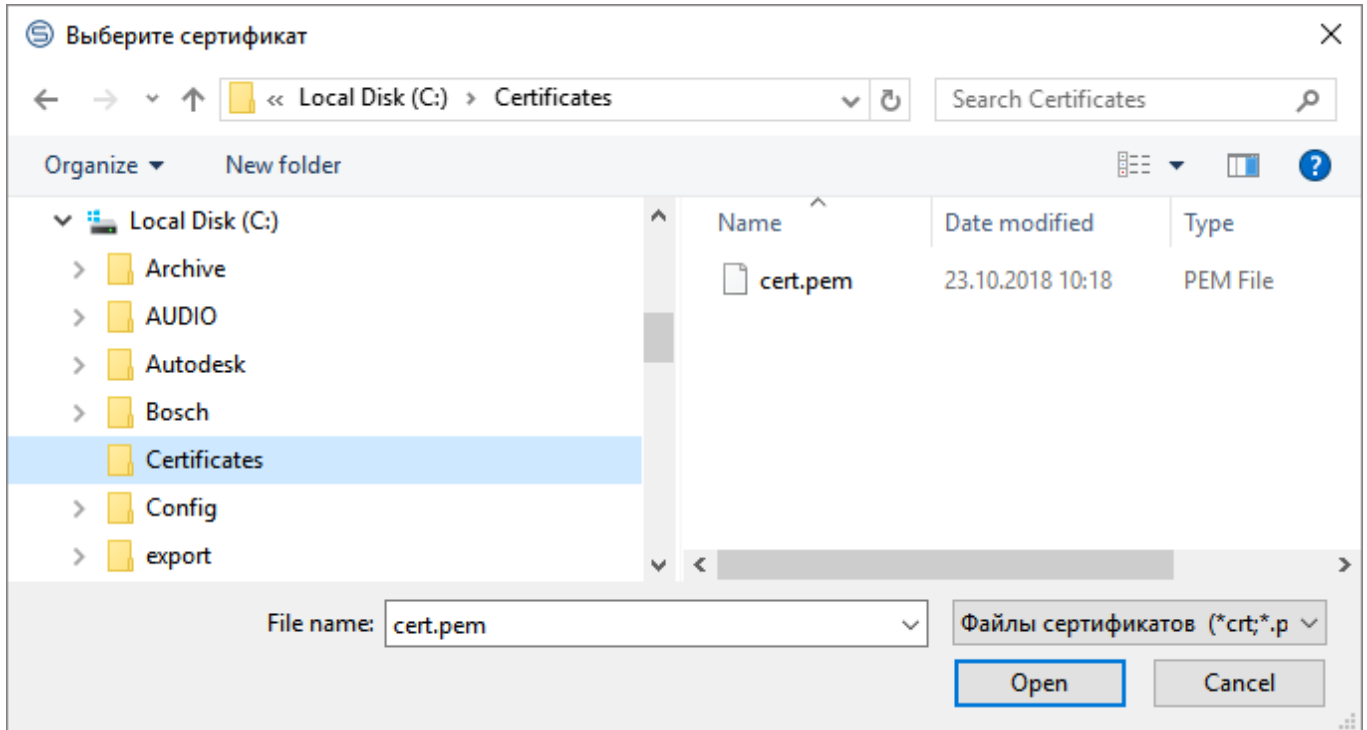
Выберите сертификат

« Local Disk (C:) › Certificates

Search Certificates

Organize ▾ New folder

Local Disk (C:)
Archive
AUDIO
Autodesk
Bosch
Certificates
Config
export

| Name | Date modified | Type |
|---|---|---|
| cert.pem | 23.10.2018 10:18 | PEM File |

File name: cert.pem

Файлы сертификатов (*crt;*.p

Open

Cancel